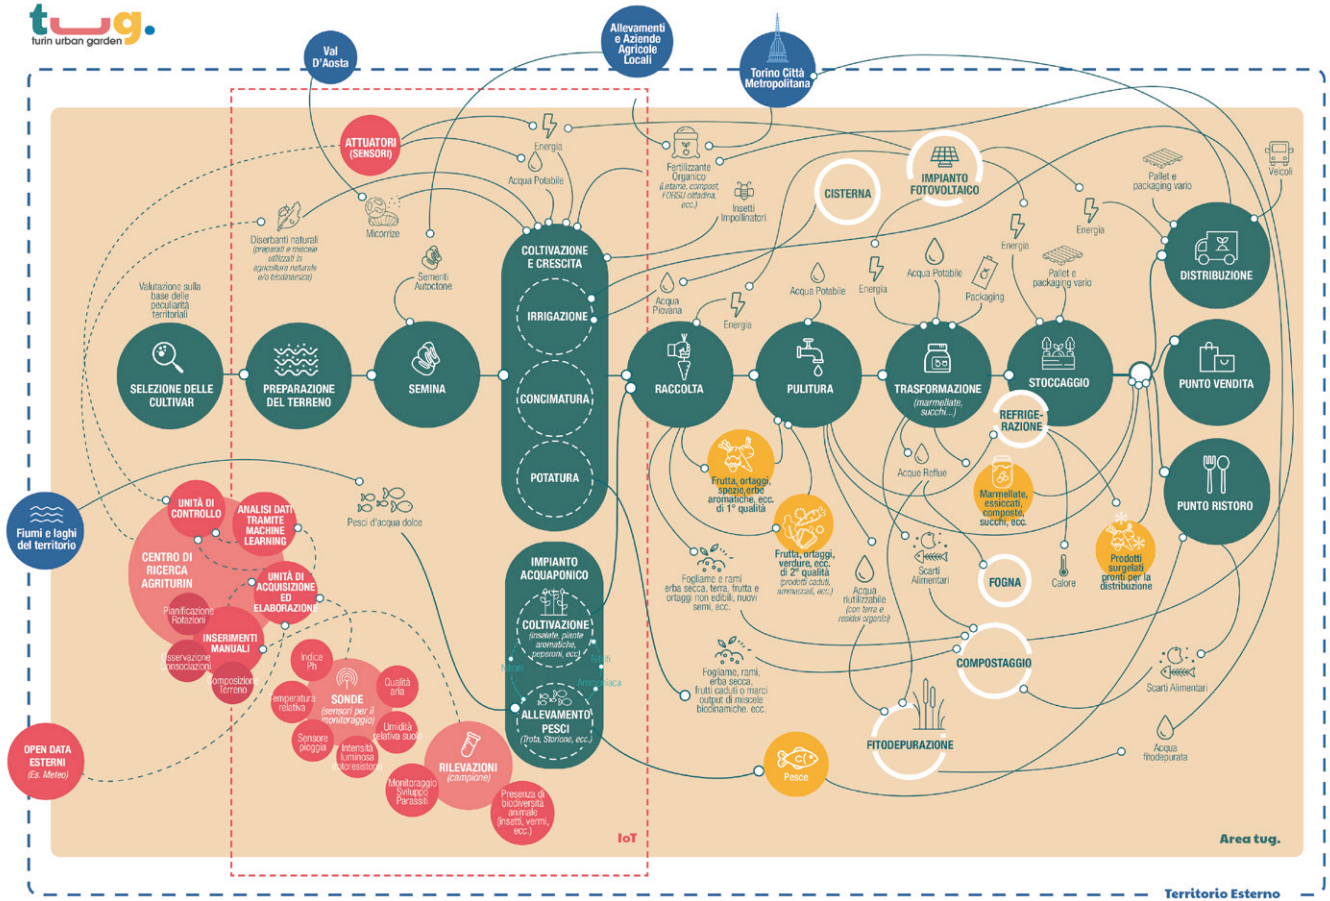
tug.
turin urban garden

Val D'Aosta

Allevamenti e Aziende Agricole Locali

Torino Città Metropolitana

ATTUATORI (SENSORI)

Energia

Acqua Potabile

Fertilizzante Organico (Letame, compost, FORSU cittadina, ecc.)

Insetti Impollinatori

IMPIANTO FOTOVOLTAICO

CISTERNA

Pallet e packaging vario

Veicoli

Diserbanti naturali (preparati e miscele utilizzati in agricoltura naturale e/o biodinamica)

Micorrize

Sementi Autoctone

Valutazione sulla base delle peculiarità territoriali

COLTIVAZIONE E CRESCITA

IRRIGAZIONE

CONCIMATURA

POTATURA

Acqua Piovana

Energia

Acqua Potabile

Energia

Acqua Potabile

Packaging

Energia

Pallet e packaging vario

Energia

DISTRIBUZIONE

SELEZIONE DELLE CULTIVAR

PREPARAZIONE DEL TERRENO

SEMINA

RACCOLTA

PULITURA

TRASFORMAZIONE (marmellate, succhi...)

STOCCAGGIO

PUNTO VENDITA

REFRIGERAZIONE

Acque Reflue

Frutta, ortaggi, spezie erbe aromatiche, ecc. di 1° qualità

Frutta, ortaggi, verdure, ecc. di 2° qualità (prodotti caduti, ammaccati, ecc.)

Marmellate, essiccati, composte, succhi, ecc.

PUNTO RISTORO

Prodotti surgelati pronti per la distribuzione

Fiumi e laghi del territorio

UNITÀ DI CONTROLLO

ANALISI DATI TRAMITE MACHINE LEARNING

Pesci d'acqua dolce

CENTRO DI RICERCA AGRITURIN

UNITÀ DI ACQUISIZIONE ED ELABORAZIONE

Pianificazione Rotazioni

INSERIMENTI MANUALI

Osservazione Consociazioni

Composizione Terreno

IMPIANTO ACQUAPONICO

COLTIVAZIONE (insalate, piante aromatiche, peperoni, ecc.)

Nitrati

Rifiuti

Ammoniaca

ALLEVAMENTO PESCI (Trota, Storione, ecc.)

Fogliame e rami erba secca, terra, frutta e ortaggi non edibili, nuovi semi, ecc.

Acqua riutilizzabile (con terra e residui organici)

Scarti Alimentari

FOGNA

Calore

COMPOSTAGGIO

Fogliame, rami, erba secca, frutti caduti o marci output di miscele biodinamiche, ecc.

Scarti Alimentari

Indice Ph

SONDE (sensori per il monitoraggio)

Qualità aria

Temperatura relativa

Umidità relativa suolo

Sensore pioggia

Intensità luminosa (fotoresistori)

OPEN DATA ESTERNI (Es. Meteo)

RILEVAZIONI (campione)

Monitoraggio Sviluppo Parassiti

Presenza di biodiversità animale (insetti, vermi, ecc.)

FITODEPURAZIONE

Acqua fitodepurata

Pesce

IoT

Area tug.

Territorio Esterno